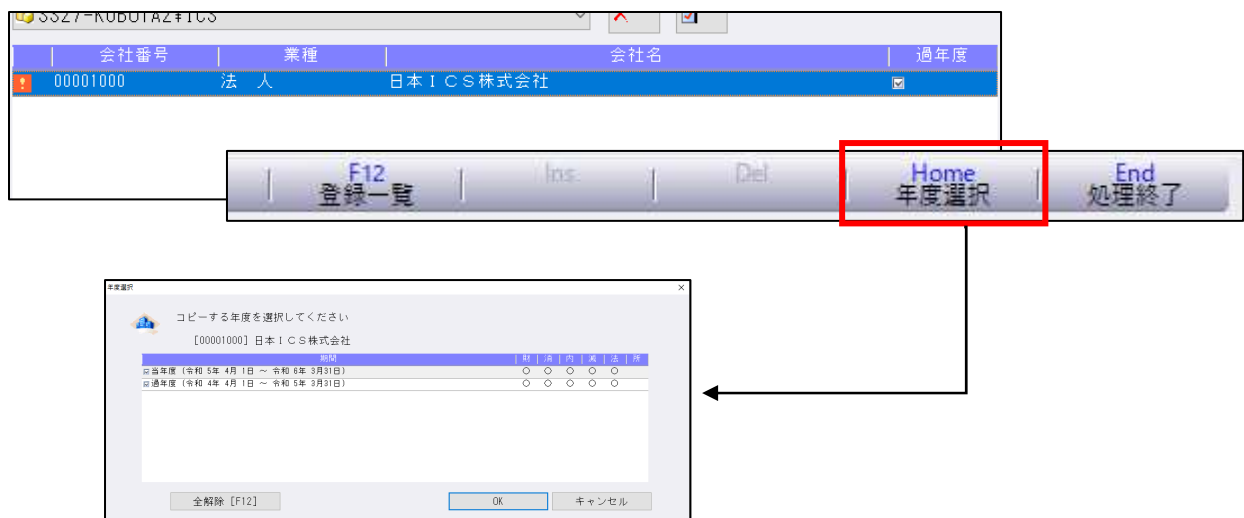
SS27-KUBOTA2¥ICS

| 会社番号 | 業種 | 会社名 | 過年度 |
|---|---|---|---|
| 00001000 | 法 人 | 日本ＩＣＳ株式会社 | |

F12
登録一覧

Ins

Del

Home
年度選択

End
処理終了

年度選択

コピーする年度を選択してください

[00001000] 日本ＩＣＳ株式会社

| 期間 | 財 | 消 | 内 | 減 | 法 | 所 |
|---|---|---|---|---|---|---|
| 当年度（令和 5年 4月 1日 ～ 令和 6年 3月31日） | ○ | ○ | ○ | ○ | ○ | |
| 過年度（令和 4年 4月 1日 ～ 令和 5年 3月31日） | ○ | ○ | ○ | ○ | ○ | |

全解除 [F12]

OK

キャンセル